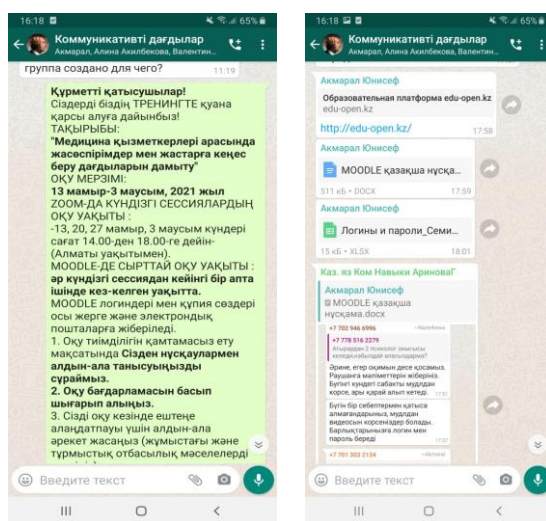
16:18 65%

Коммуникативті дағдылар
Акмарал, Алина Акилбекова, Валентин...

группа создано для чего?
11:19

Құрметті қатысушылар!
Сіздерді біздің ТРЕНИНГТЕ қуана қарсы алуға дайынбыз!
ТАҚЫРЫБЫ:
"Медицина қызметкерлері арасында жасөспірімдер мен жастарға кеңес беру дағдыларын дамыту"
ОҚУ МЕРЗІМІ:
13 мамыр-3 маусым, 2021 жыл
ZOOM-ДА КҮНДІЗГІ СЕССИЯЛАРДЫҢ ОҚУ УАҚЫТЫ :
-13, 20, 27 мамыр, 3 маусым күндері сағат 14.00-ден 18.00-ге дейін-(Алматы уақытымен).
MOODLE-ДЕ СЫРТТАЙ ОҚУ УАҚЫТЫ : әр күндізгі сессиядан кейінгі бір апта ішінде кез-келген уақытта.
MOODLE логиндері мен құпия сөздері осы жерге және электрондық пошталарға жіберіледі.
1. Оқу тиімділігін қамтамасыз ету мақсатында Сізден нұсқаулармен алдын-ала танысуыңызды сұраймыз.
2. Оқу бағдарламасын басып шығарып алыңыз.
3. Сізді оқу кезінде ештеңе алаңдатпауы үшін алдын-ала әрекет жасаңыз (жұмыстағы және тұрмыстық отбасылық мәселелерді

Введите текст

16:18 65%

Коммуникативті дағдылар
Акмарал, Алина Акилбекова, Валентин...

Акмарал Юнисеф
Образовательная платформа edu-open.kz
edu-open.kz
http://edu-open.kz/
17:58

Акмарал Юнисеф
MOODLE қазақша нұсқа...
511 кБ • DOCX
17:59

Акмарал Юнисеф
Логины и пароли_Семи...
15 кБ • XLSX
18:01

Каз. яз Ком Навыки АриноваГ
Акмарал Юнисеф
MOODLE қазақша нұсқама.docx

Введите текст